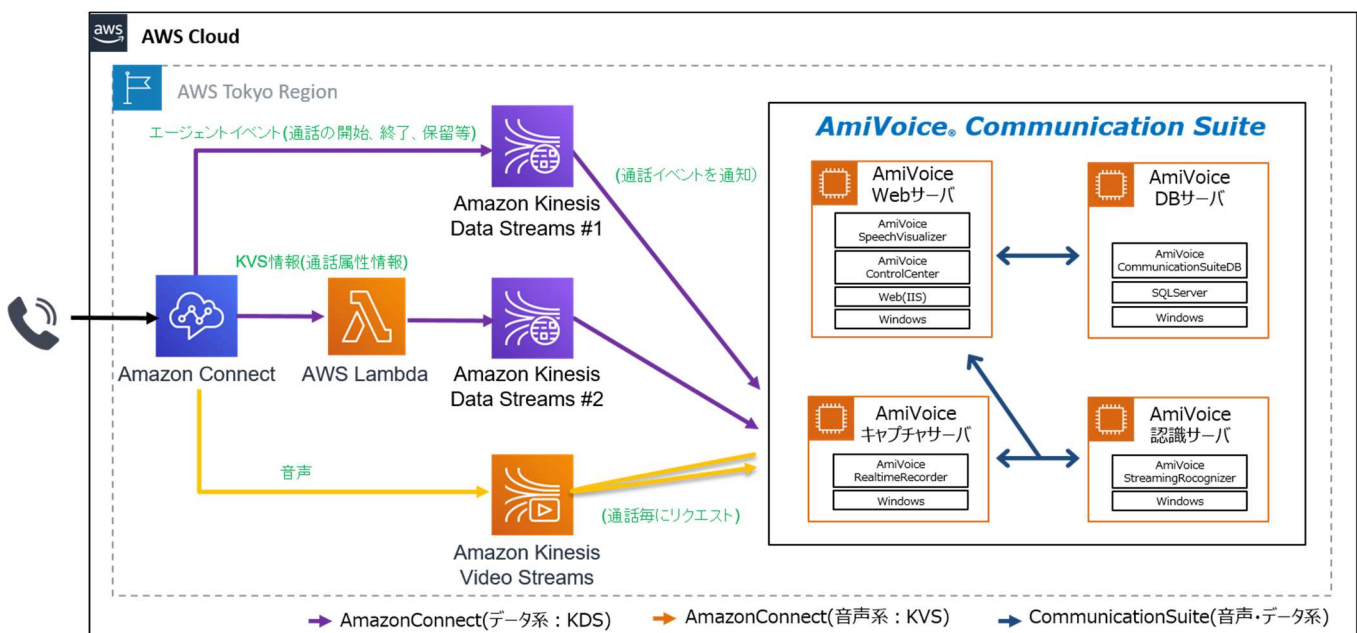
aws AWS Cloud

AWS Tokyo Region

エージェントイベント(通話の開始、終了、保留等)

Amazon Kinesis Data Streams #1

(通話イベントを通知)

KVS情報(通話属性情報)

Amazon Connect

AWS Lambda

Amazon Kinesis Data Streams #2

音声

Amazon Kinesis Video Streams

(通話毎にリクエスト)

AmiVoice® Communication Suite

AmiVoice Webサーバ

AmiVoice SpeechVisualizer

AmiVoice ControlCenter

Web(IIS)

Windows

AmiVoice DBサーバ

AmiVoice CommunicationSuiteDB

SQLServer

Windows

AmiVoice キャプチャサーバ

AmiVoice RealtimeRecorder

Windows

AmiVoice 認識サーバ

AmiVoice StreamingRocognizer

Windows

AmazonConnect(データ系：KDS)

AmazonConnect(音声系：KVS)

CommunicationSuite(音声・データ系)